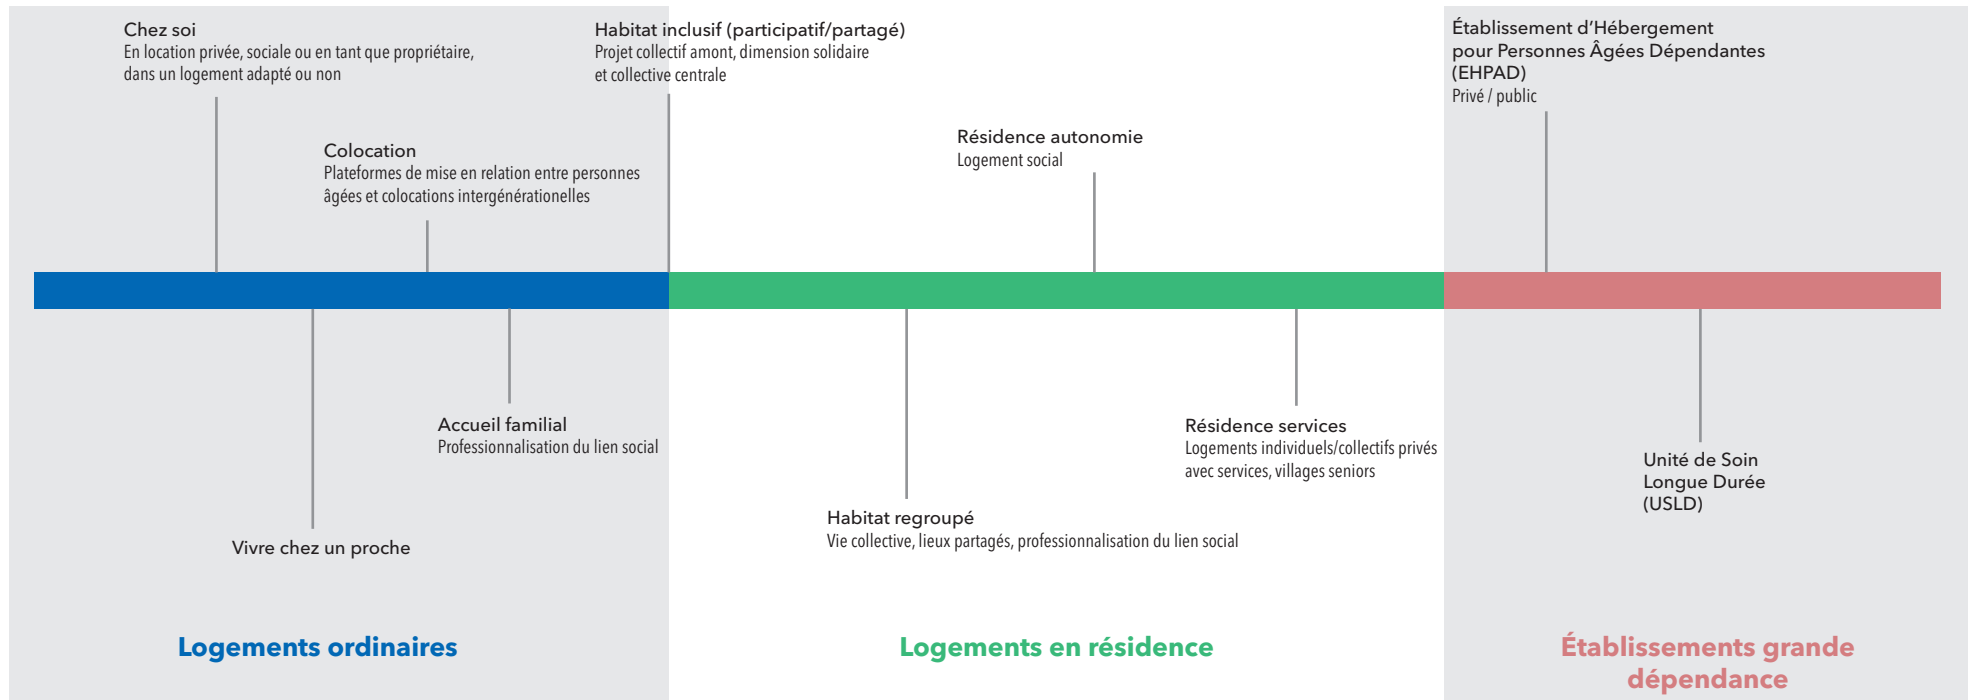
Chez soi
En location privée, sociale ou en tant que propriétaire, dans un logement adapté ou non

Habitat inclusif (participatif/partagé)
Projet collectif amont, dimension solidaire et collective centrale

Établissement d'Hébergement pour Personnes Âgées Dépendantes (EHPAD)
Privé / public

Colocation
Plateformes de mise en relation entre personnes âgées et colocations intergénérationelles

Résidence autonomie
Logement social

Accueil familial
Professionnalisation du lien social

Résidence services
Logements individuels/collectifs privés avec services, villages seniors

Unité de Soin Longue Durée (USLD)

Habitat regroupé
Vie collective, lieux partagés, professionnalisation du lien social

Vivre chez un proche

Logements ordinaires

Logements en résidence

Établissements grande dépendance